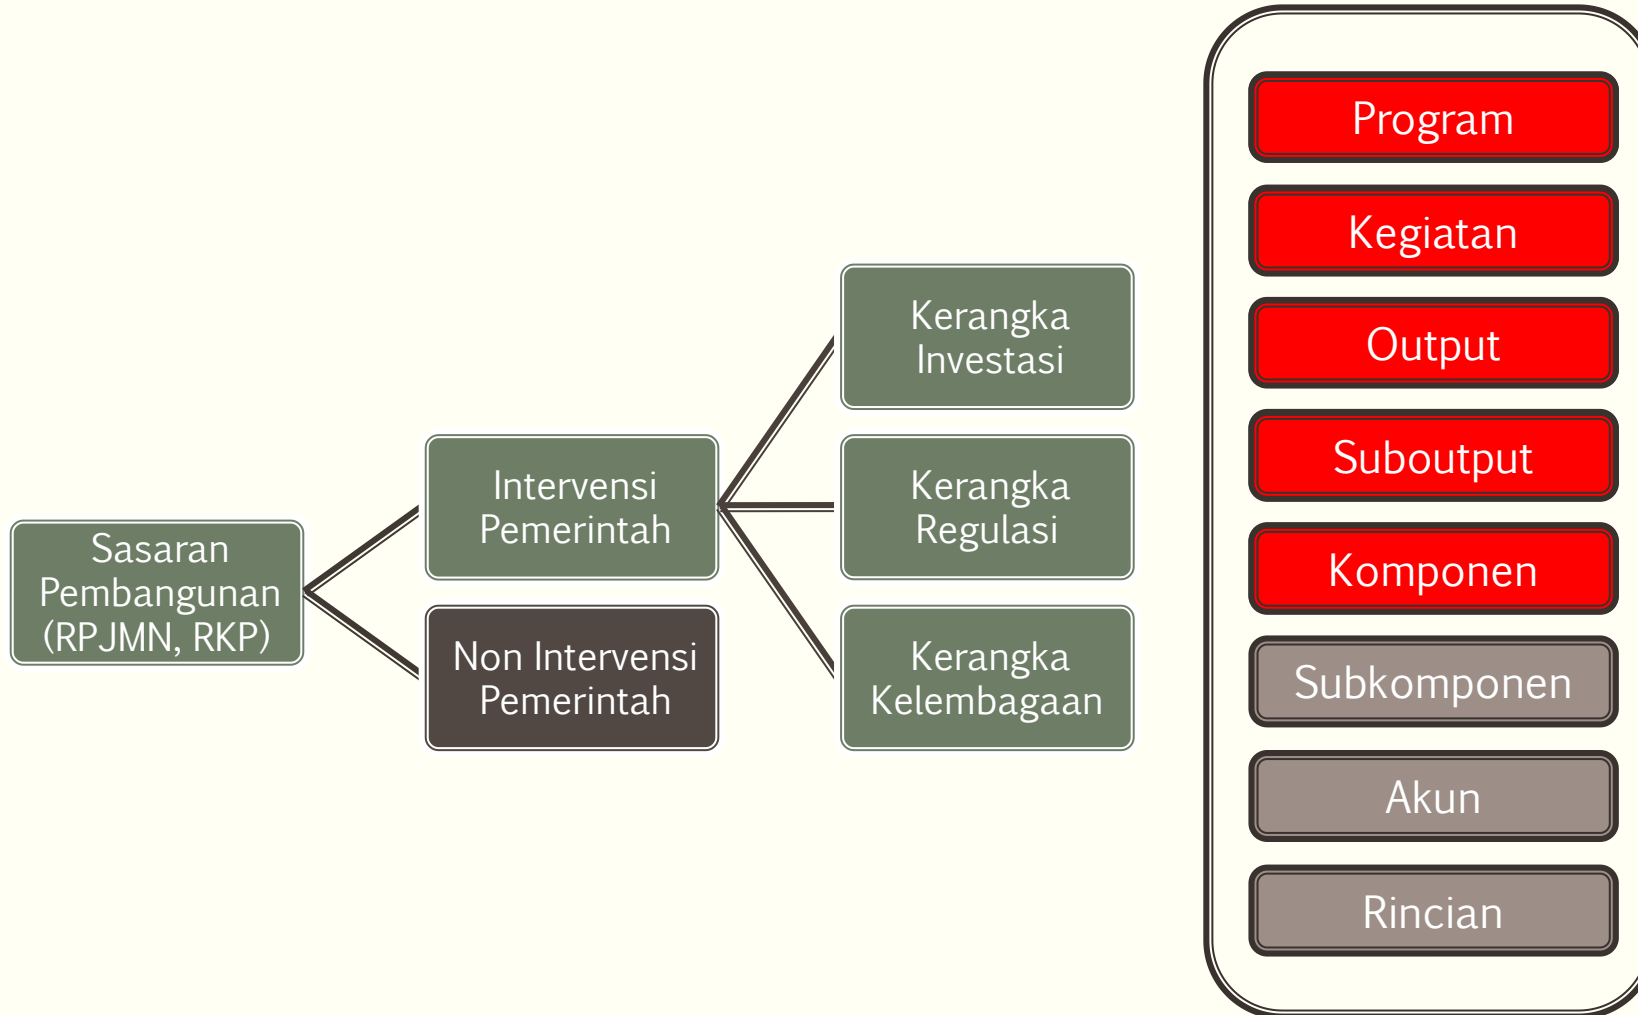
Sasaran Pembangunan (RPJMN, RKP)

Intervensi Pemerintah

Non Intervensi Pemerintah

Kerangka Investasi

Kerangka Regulasi

Kerangka Kelembagaan

Program

Kegiatan

Output

Suboutput

Komponen

Subkomponen

Akun

Rincian